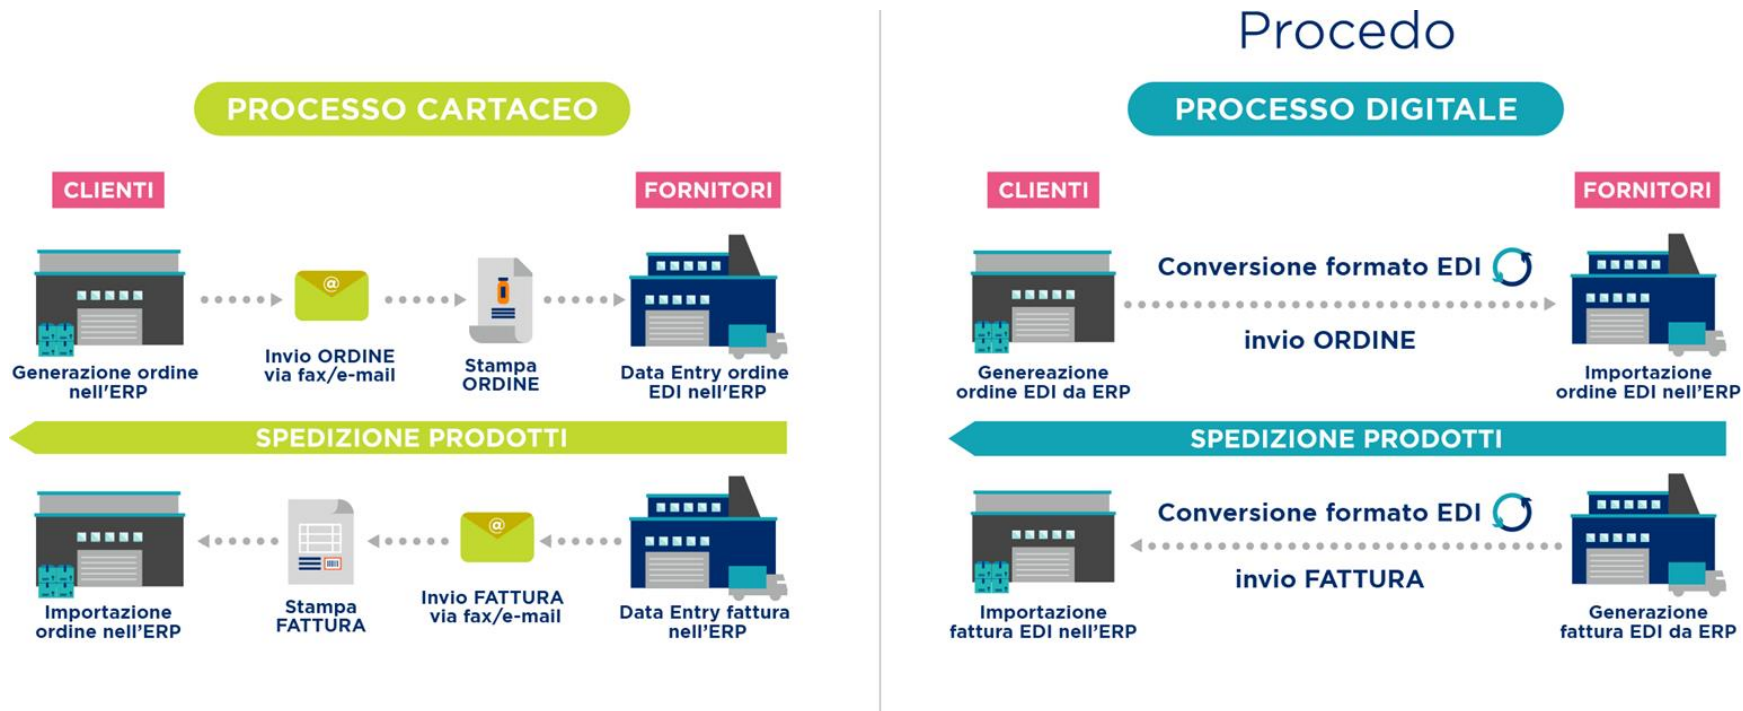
Procedo

PROCESSO CARTACEO

CLIENTI

FORNITORI

Generazione ordine nell'ERP

Invio ORDINE via fax/e-mail

Stampa ORDINE

Data Entry ordine EDI nell'ERP

SPEDIZIONE PRODOTTI

Importazione ordine nell'ERP

Stampa FATTURA

Invio FATTURA via fax/e-mail

Data Entry fattura nell'ERP

PROCESSO DIGITALE

CLIENTI

FORNITORI

Conversione formato EDI

invio ORDINE

Genereazione ordine EDI da ERP

Importazione ordine EDI nell'ERP

SPEDIZIONE PRODOTTI

Conversione formato EDI

invio FATTURA

Importazione fattura EDI nell'ERP

Generazione fattura EDI da ERP